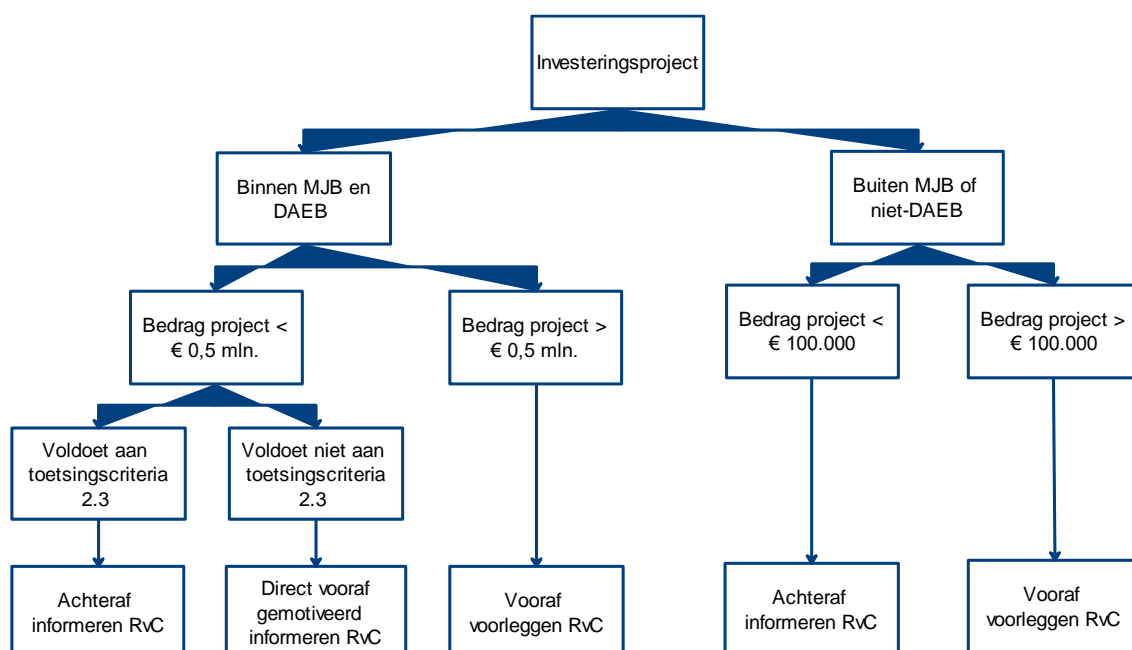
Investeringsproject

Binnen MJB en DAEB

Buiten MJB of niet-DAEB

Bedrag project < € 0,5 mln.

Bedrag project > € 0,5 mln.

Bedrag project < € 100.000

Bedrag project > € 100.000

Voldoet aan toetsingscriteria 2.3

Voldoet niet aan toetsingscriteria 2.3

Achteraf informeren RvC

Direct vooraf gemotiveerd informeren RvC

Vooraf voorleggen RvC

Achteraf informeren RvC

Vooraf voorleggen RvC